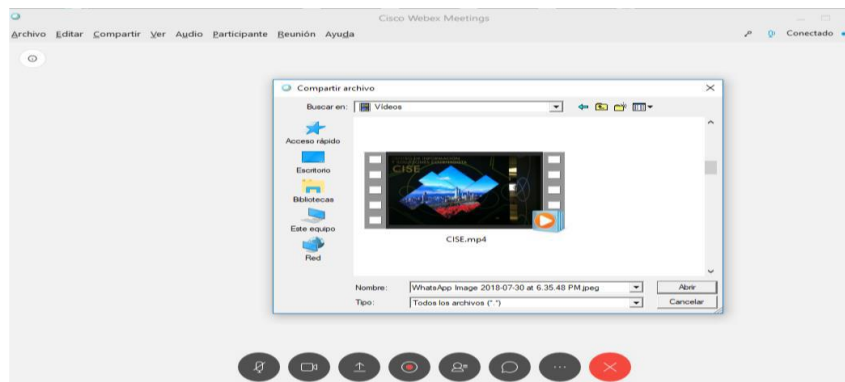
Cisco Webex Meetings

Archivo Editar Compartir Ver Audio Participante Reunión Ayuda

Conectado

Compartir archivo

Buscar en: Vídeos

Acceso rápido

Escritorio

Bibliotecas

Este equipo

Red

CISE

CISE.mp4

Nombre: WhatsApp Image 2018-07-30 at 6.35.48 PM.jpeg

Abrir

Tipo: Todos los archivos (*.*)

Cancelar